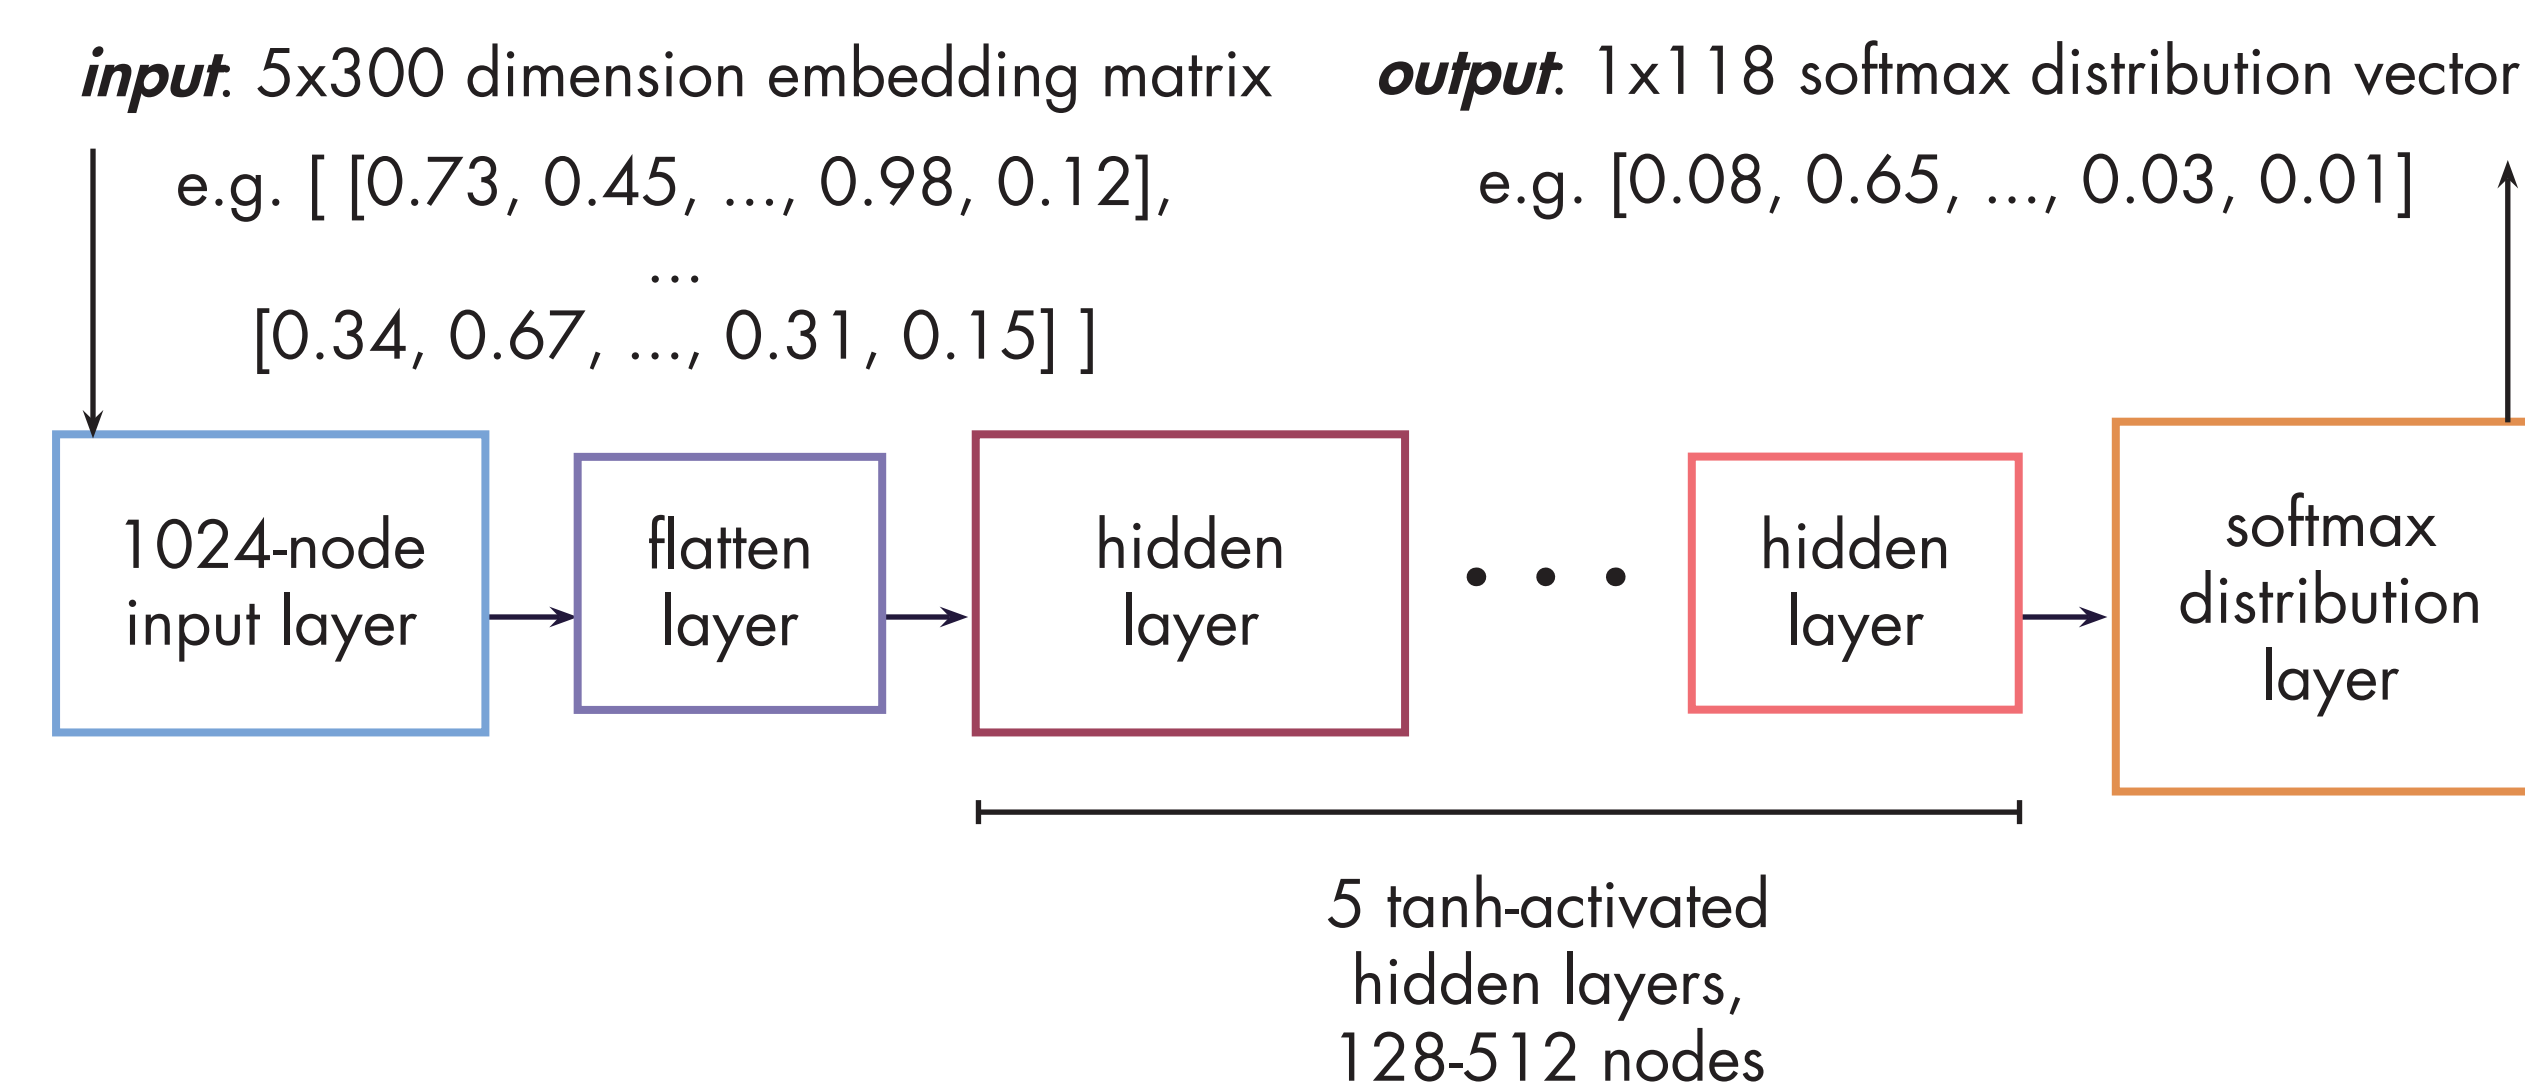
**input**: 5x300 dimension embedding matrix

e.g. [ [0.73, 0.45, ..., 0.98, 0.12],
...
[0.34, 0.67, ..., 0.31, 0.15] ]

**output**: 1x118 softmax distribution vector

e.g. [0.08, 0.65, ..., 0.03, 0.01]

1024-node input layer

flatten layer

hidden layer

. . .

hidden layer

softmax distribution layer

5 tanh-activated hidden layers, 128-512 nodes